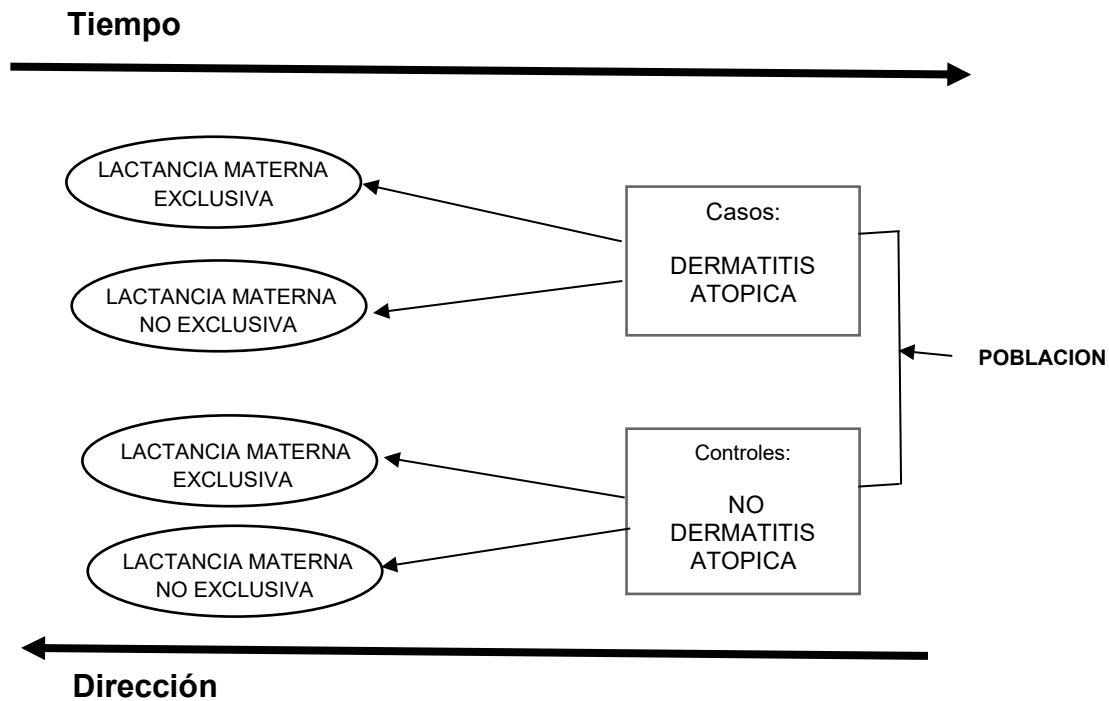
Tiempo

LACTANCIA MATERNA EXCLUSIVA

LACTANCIA MATERNA NO EXCLUSIVA

Casos:

DERMATITIS ATOPICA

POBLACION

LACTANCIA MATERNA EXCLUSIVA

LACTANCIA MATERNA NO EXCLUSIVA

Controles:

NO DERMATITIS ATOPICA

Dirección